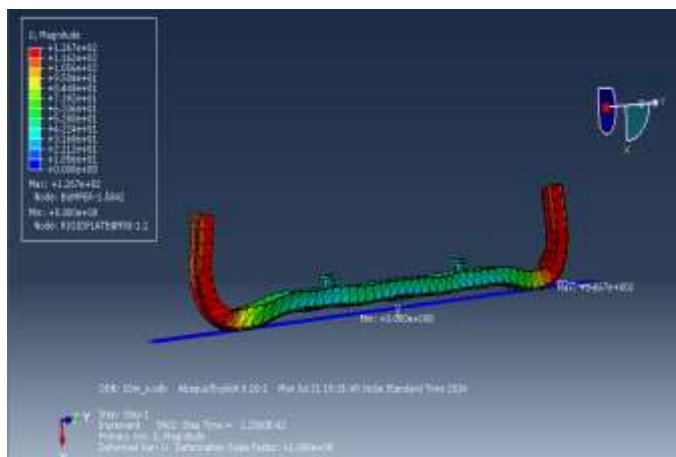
U, Magnitude
+1.267e+02
+1.162e+02
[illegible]
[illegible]
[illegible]
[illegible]
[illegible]
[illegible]
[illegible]
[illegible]
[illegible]
+2.112e+01
+1.056e+01
+0.000e+00

Max: +1.267e+02
Node: BUMPER-1.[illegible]
Min: +0.000e+00
Node: RIGIDPLATEBFFW-1.1

Max: +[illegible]e+002

Min: +0.000e+000

ODB: 30m_s.odb Abaqus/Explicit 6.10-1 Mon Jul 21 15:16:49 India Standard Time 2014

Step: Step-1
Increment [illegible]: Step Time = 2.000E-02
Primary Var: U, Magnitude
Deformed Var: U Deformation Scale Factor: +1.000e+00